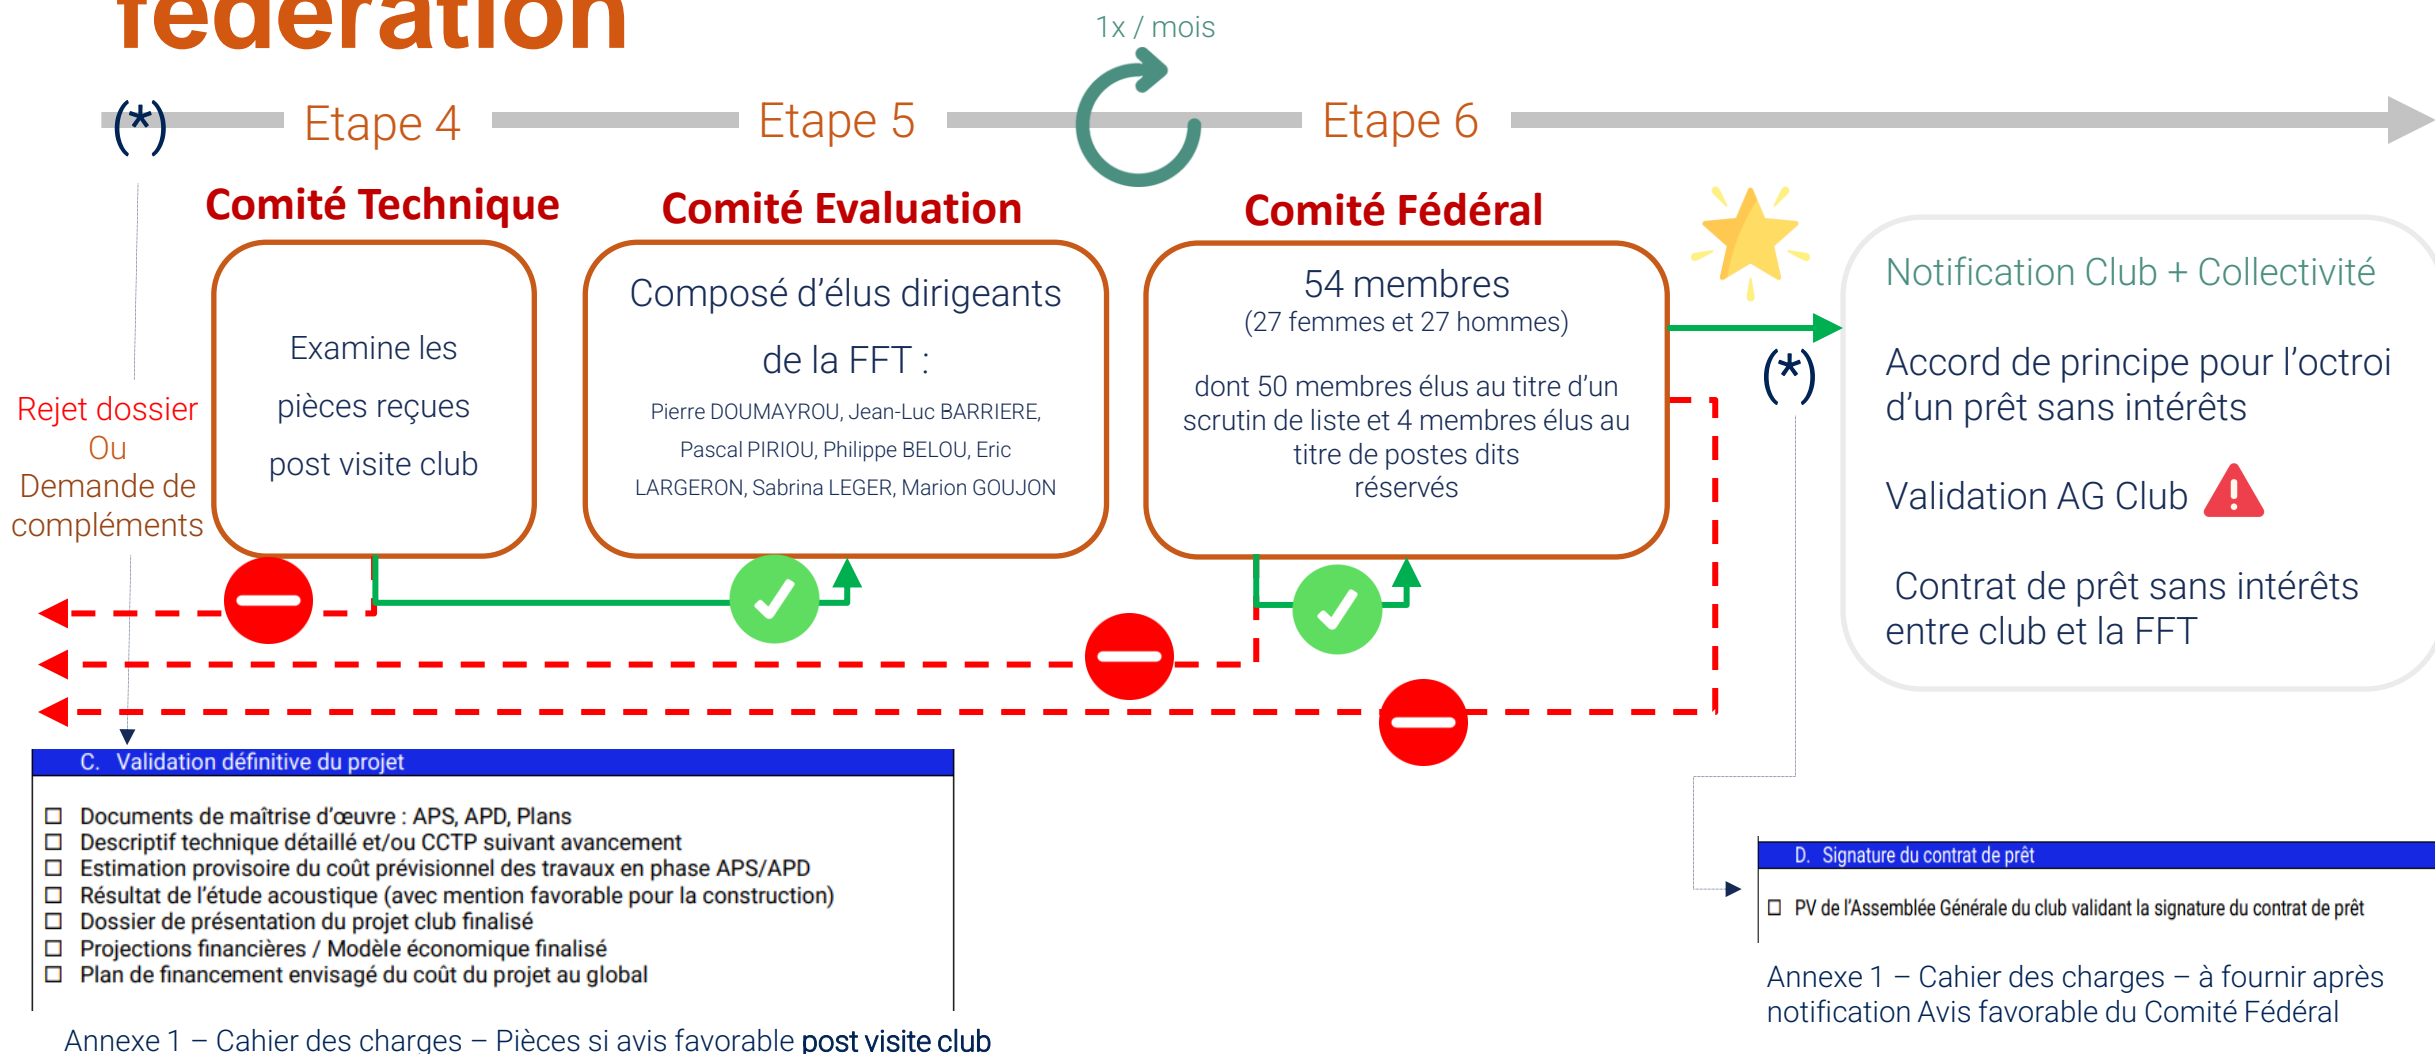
fédération

1x / mois

(*) Etape 4 Etape 5 Etape 6

Comité Technique

Examine les pièces reçues post visite club

Comité Evaluation

Composé d'élus dirigeants de la FFT :

Pierre DOUMAYROU, Jean-Luc BARRIERE, Pascal PIRIOU, Philippe BELOU, Eric LARGERON, Sabrina LEGER, Marion GOUJON

Comité Fédéral

54 membres
(27 femmes et 27 hommes)

dont 50 membres élus au titre d'un scrutin de liste et 4 membres élus au titre de postes dits réservés

Notification Club + Collectivité

Accord de principe pour l'octroi d'un prêt sans intérêts

Validation AG Club

Contrat de prêt sans intérêts entre club et la FFT

(*)

Rejet dossier
Ou
Demande de compléments

C. Validation définitive du projet

☐ Documents de maîtrise d'œuvre : APS, APD, Plans
☐ Descriptif technique détaillé et/ou CCTP suivant avancement
☐ Estimation provisoire du coût prévisionnel des travaux en phase APS/APD
☐ Résultat de l'étude acoustique (avec mention favorable pour la construction)
☐ Dossier de présentation du projet club finalisé
☐ Projections financières / Modèle économique finalisé
☐ Plan de financement envisagé du coût du projet au global

Annexe 1 – Cahier des charges – Pièces si avis favorable post visite club

D. Signature du contrat de prêt

☐ PV de l'Assemblée Générale du club validant la signature du contrat de prêt

Annexe 1 – Cahier des charges – à fournir après notification Avis favorable du Comité Fédéral